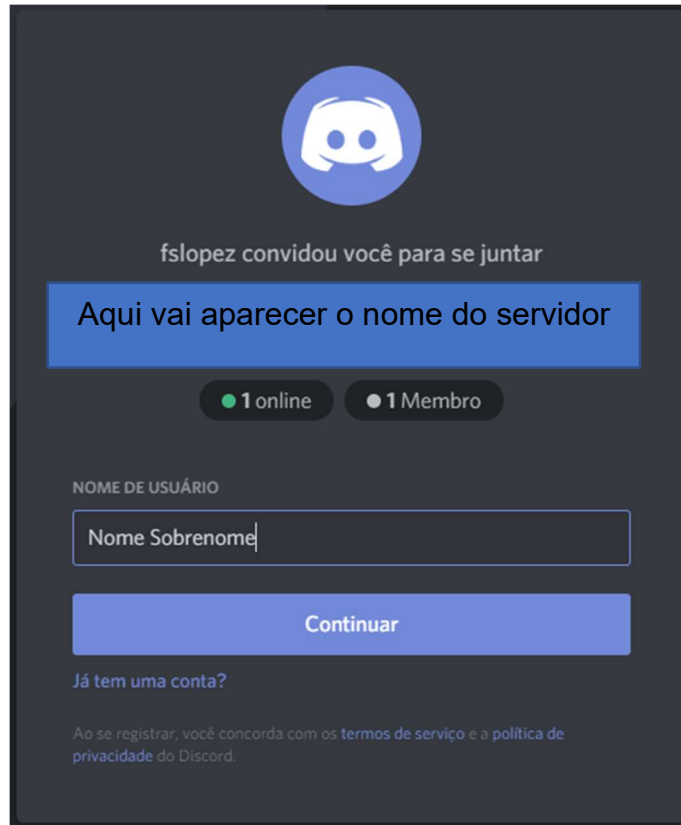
fslopez convidou você para se juntar

Aqui vai aparecer o nome do servidor

1 online 1 Membro

NOME DE USUÁRIO

Nome Sobrenome

Continuar

Já tem uma conta?

Ao se registrar, você concorda com os termos de serviço e a política de privacidade do Discord.